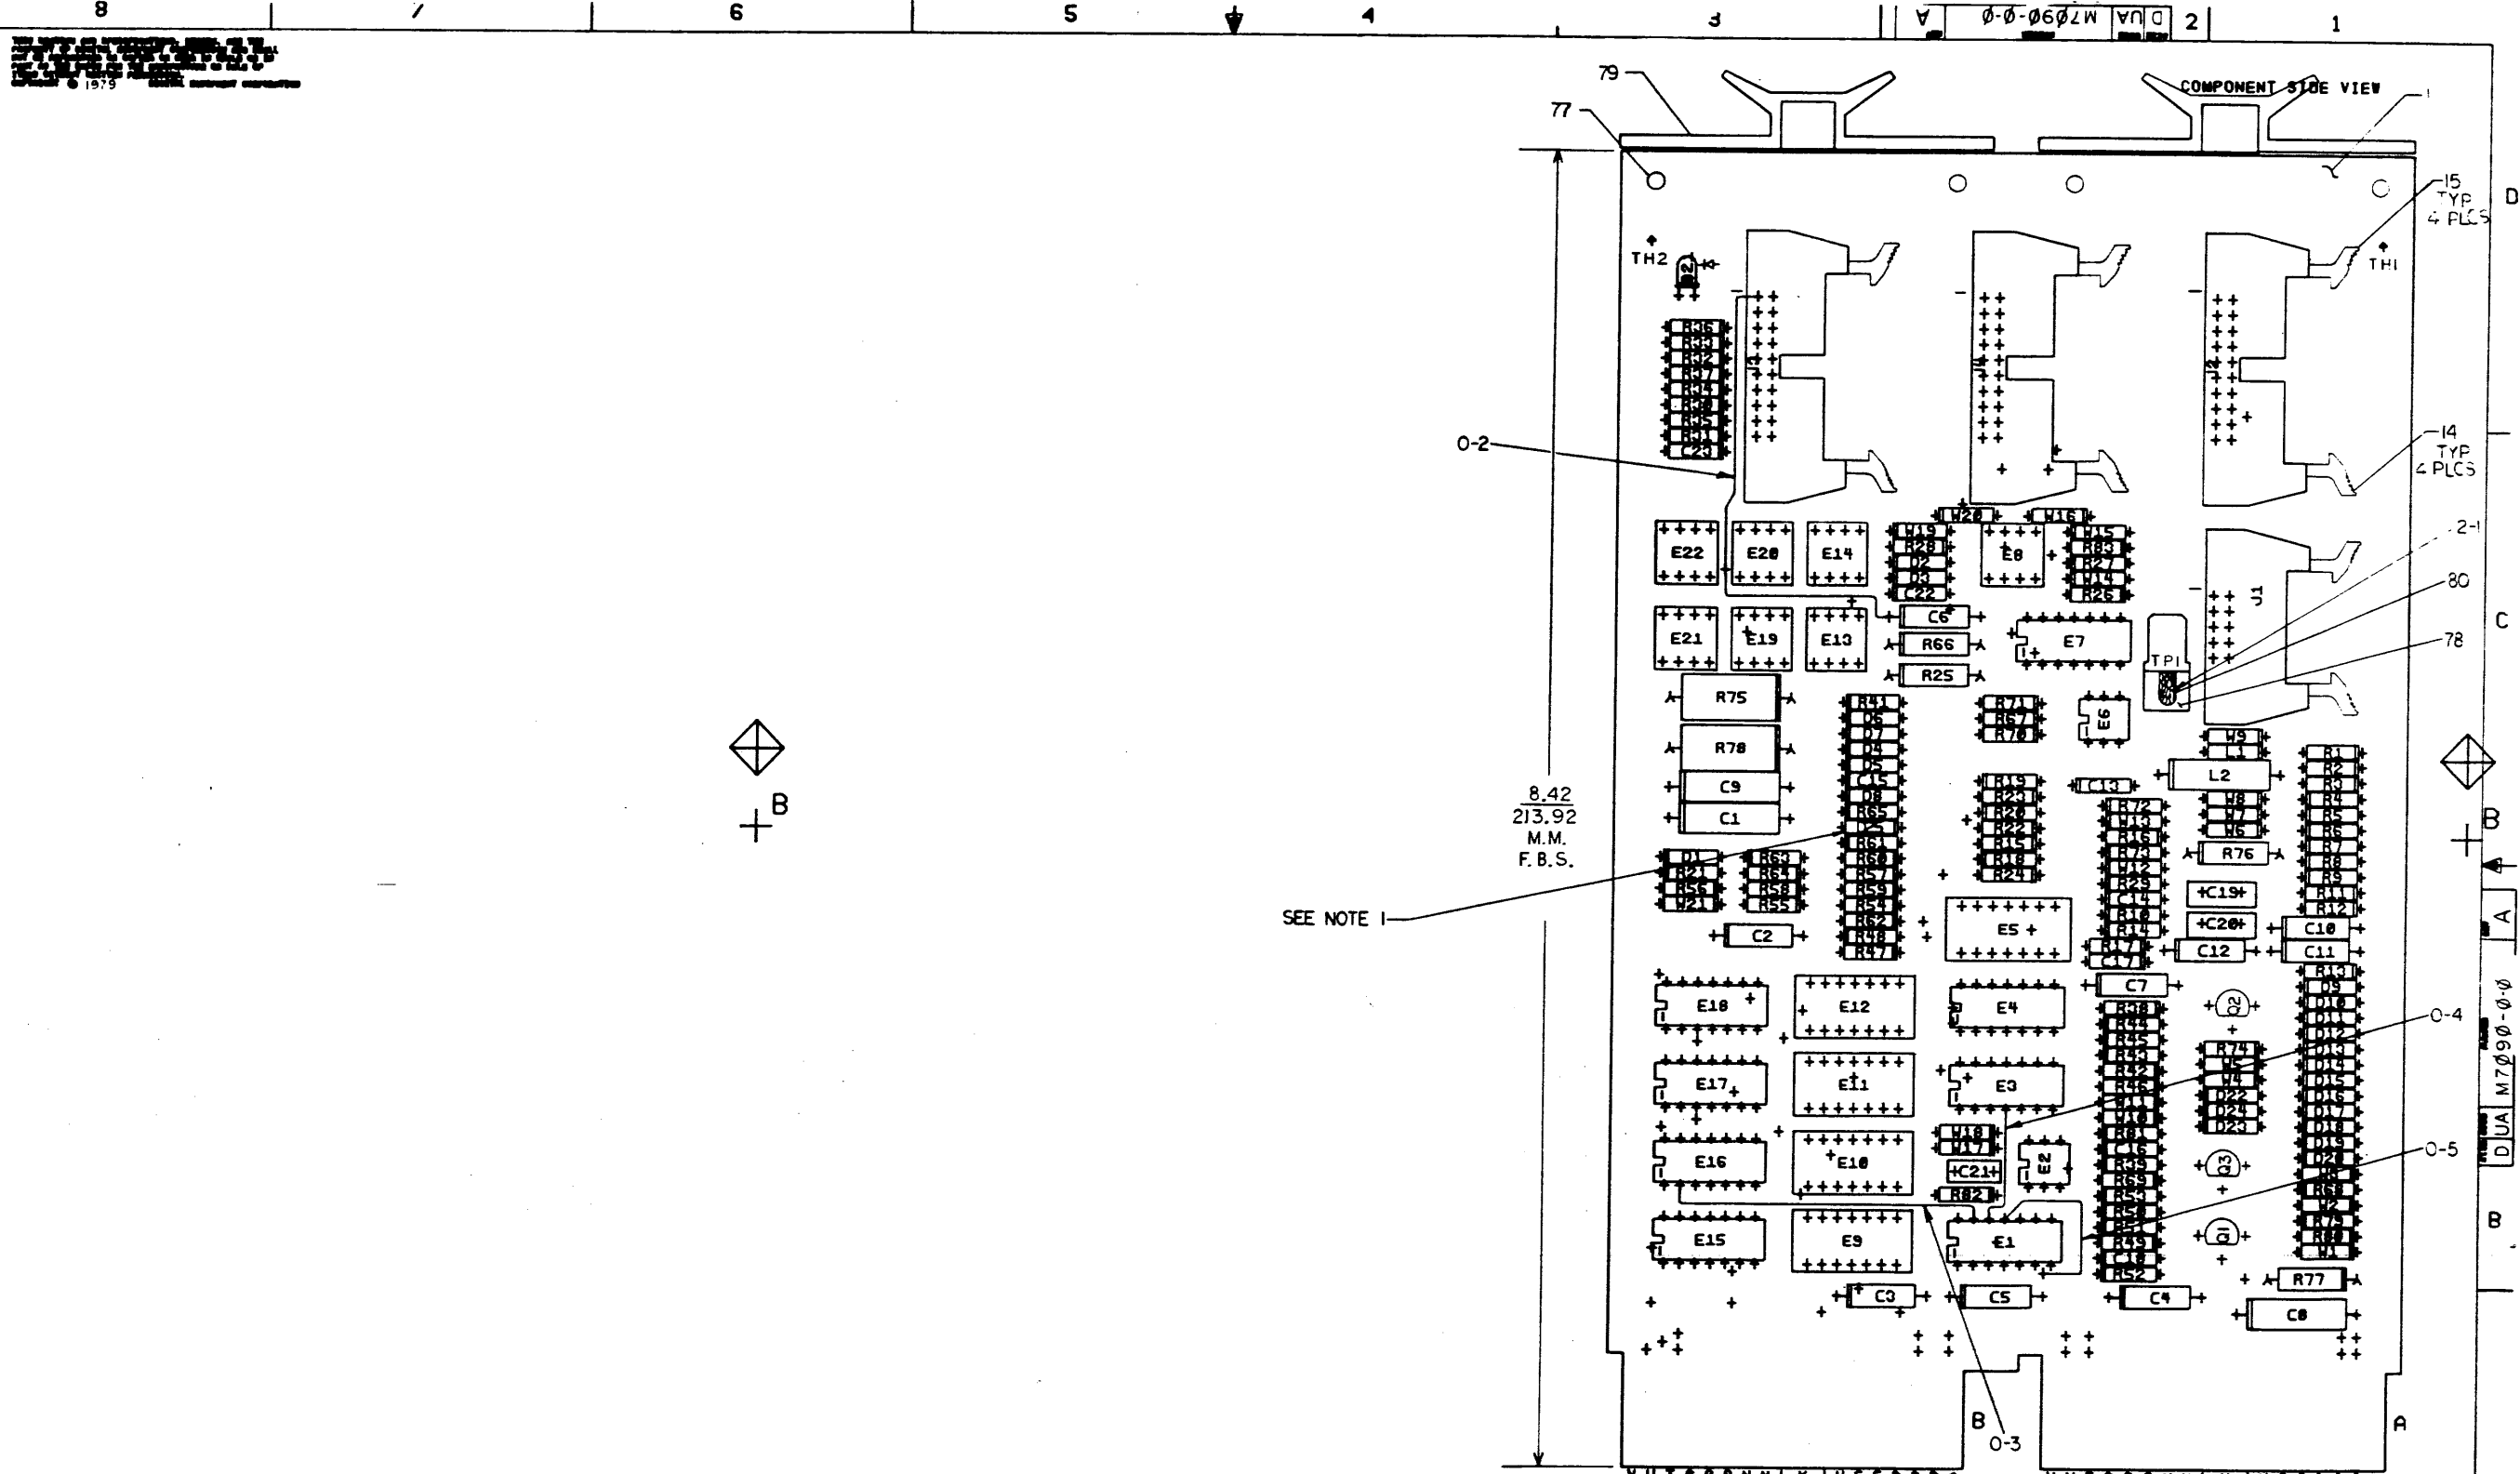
8 7 6 5 4 3 2 1

A Ø-Ø-Ø6ØZM AU D

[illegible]
COPYRIGHT © 1979 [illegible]

79
77
COMPONENT SIDE VIEW
1
15 TYP 4 PLCS
D
TH2
TH1
D2
J4
J3
J2
R36 R33 R32 R37 R34 R38 R35 R31 C23
0-2
14 TYP 4 PLCS
W20 W16
E22 E20 E14
W19 R28 D2 D3 C22
E8
W15 R83 R27 W14 R26
2-1
J1
80
C
E21 E19 E13
C6
R66
R25
E7
TP1
78
R75
R78
C9
C1
R41 D6 D7 D4 D5 C15 D8 R65 D25 R61 R60 R57 R59 R54 R62 R48 R47
R71 R67 R70
E6
W9 L1
L2
C13
R19 R23 R20 R22 R15 R18 R24
R72 W13 R16 R73 R12 R29 C14 R10 R14
W8 W7 W6
R76
R1 R2 R3 R4 R5 R6 R7 R8 R9 R11 R12
8.42
213.92
M.M.
F.B.S.
B
B
SEE NOTE 1
D1 R21 R56 W21
R63 R64 R58 R55
C2
E5
R17 C17
C19
C20
C12
C10
C11
A
E18 E12 E4
C7
Q2
R13 D9 D10 D11 D12 D13 D14 D15 D16 D17 D18 D19 D20 D21 R68 W2 R79 R80 W1
M7Ø9Ø-Ø-Ø
0-4
E17 E11 E3
R38 R44 R45 R43 R42 R46 W11 W10 R81 C16 R39 R69 R53 R50 R51 R49 C18 R52
R74 W5 W4 D22 D24 D23
D UA
W18 W17
C21
E2
Q3
0-5
E16 E10
R82
B
E15 E9 E1
Q1
R77
C3 C5 C4 C8
B
A
0-3